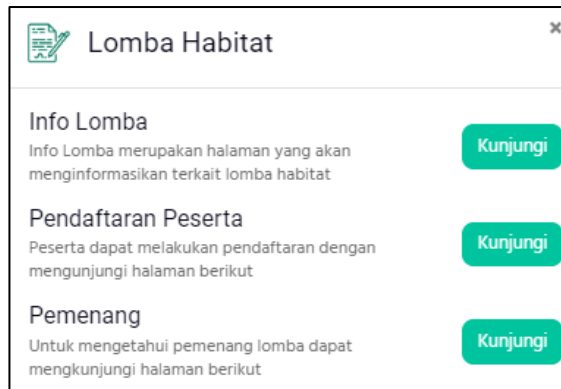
Lomba Habitat

×

Info Lomba
Info Lomba merupakan halaman yang akan menginformasikan terkait lomba habitat

Kunjungi

Pendaftaran Peserta
Peserta dapat melakukan pendaftaran dengan mengunjungi halaman berikut

Kunjungi

Pemenang
Untuk mengetahui pemenang lomba dapat mengkunjungi halaman berikut

Kunjungi